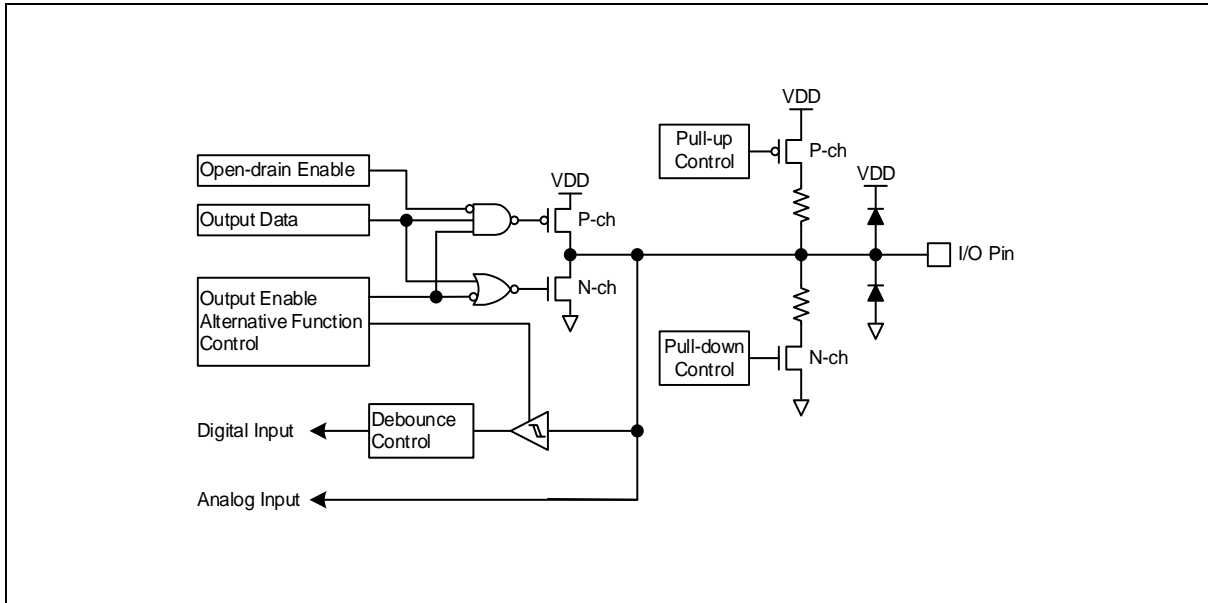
VDD

Pull-up Control

P-ch

Open-drain Enable

VDD

VDD

Output Data

P-ch

I/O Pin

Output Enable Alternative Function Control

N-ch

Pull-down Control

N-ch

Debounce Control

Digital Input

Analog Input